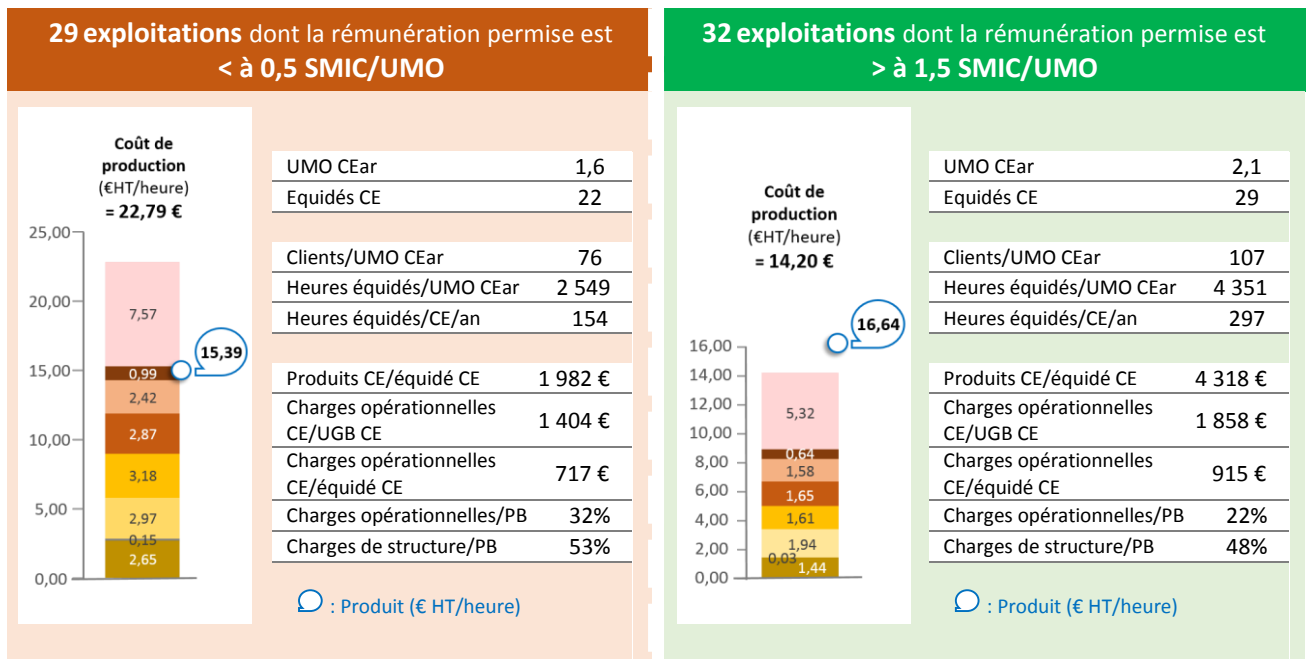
**29 exploitations** dont la rémunération permise est **< à 0,5 SMIC/UMO**

**Coût de production** (€HT/heure) **= 22,79 €**

25,00
20,00
15,00
10,00
5,00
0,00

7,57
0,99
2,42
2,87
3,18
2,97
0,15
2,65

15,39

| | |
|---|---|
| UMO CEar | 1,6 |
| Equidés CE | 22 |

| | |
|---|---|
| Clients/UMO CEar | 76 |
| Heures equidés/UMO CEar | 2 549 |
| Heures equidés/CE/an | 154 |

| | |
|---|---|
| Produits CE/équidé CE | 1 982 € |
| Charges opérationnelles CE/UGB CE | 1 404 € |
| Charges opérationnelles CE/équidé CE | 717 € |
| Charges opérationnelles/PB | 32% |
| Charges de structure/PB | 53% |

: Produit (€ HT/heure)

**32 exploitations** dont la rémunération permise est **> à 1,5 SMIC/UMO**

**Coût de production** (€HT/heure) **= 14,20 €**

16,64

16,00
14,00
12,00
10,00
8,00
6,00
4,00
2,00
0,00

5,32
0,64
1,58
1,65
1,61
1,94
0,03
1,44

| | |
|---|---|
| UMO CEar | 2,1 |
| Equidés CE | 29 |

| | |
|---|---|
| Clients/UMO CEar | 107 |
| Heures equidés/UMO CEar | 4 351 |
| Heures equidés/CE/an | 297 |

| | |
|---|---|
| Produits CE/équidé CE | 4 318 € |
| Charges opérationnelles CE/UGB CE | 1 858 € |
| Charges opérationnelles CE/équidé CE | 915 € |
| Charges opérationnelles/PB | 22% |
| Charges de structure/PB | 48% |

: Produit (€ HT/heure)